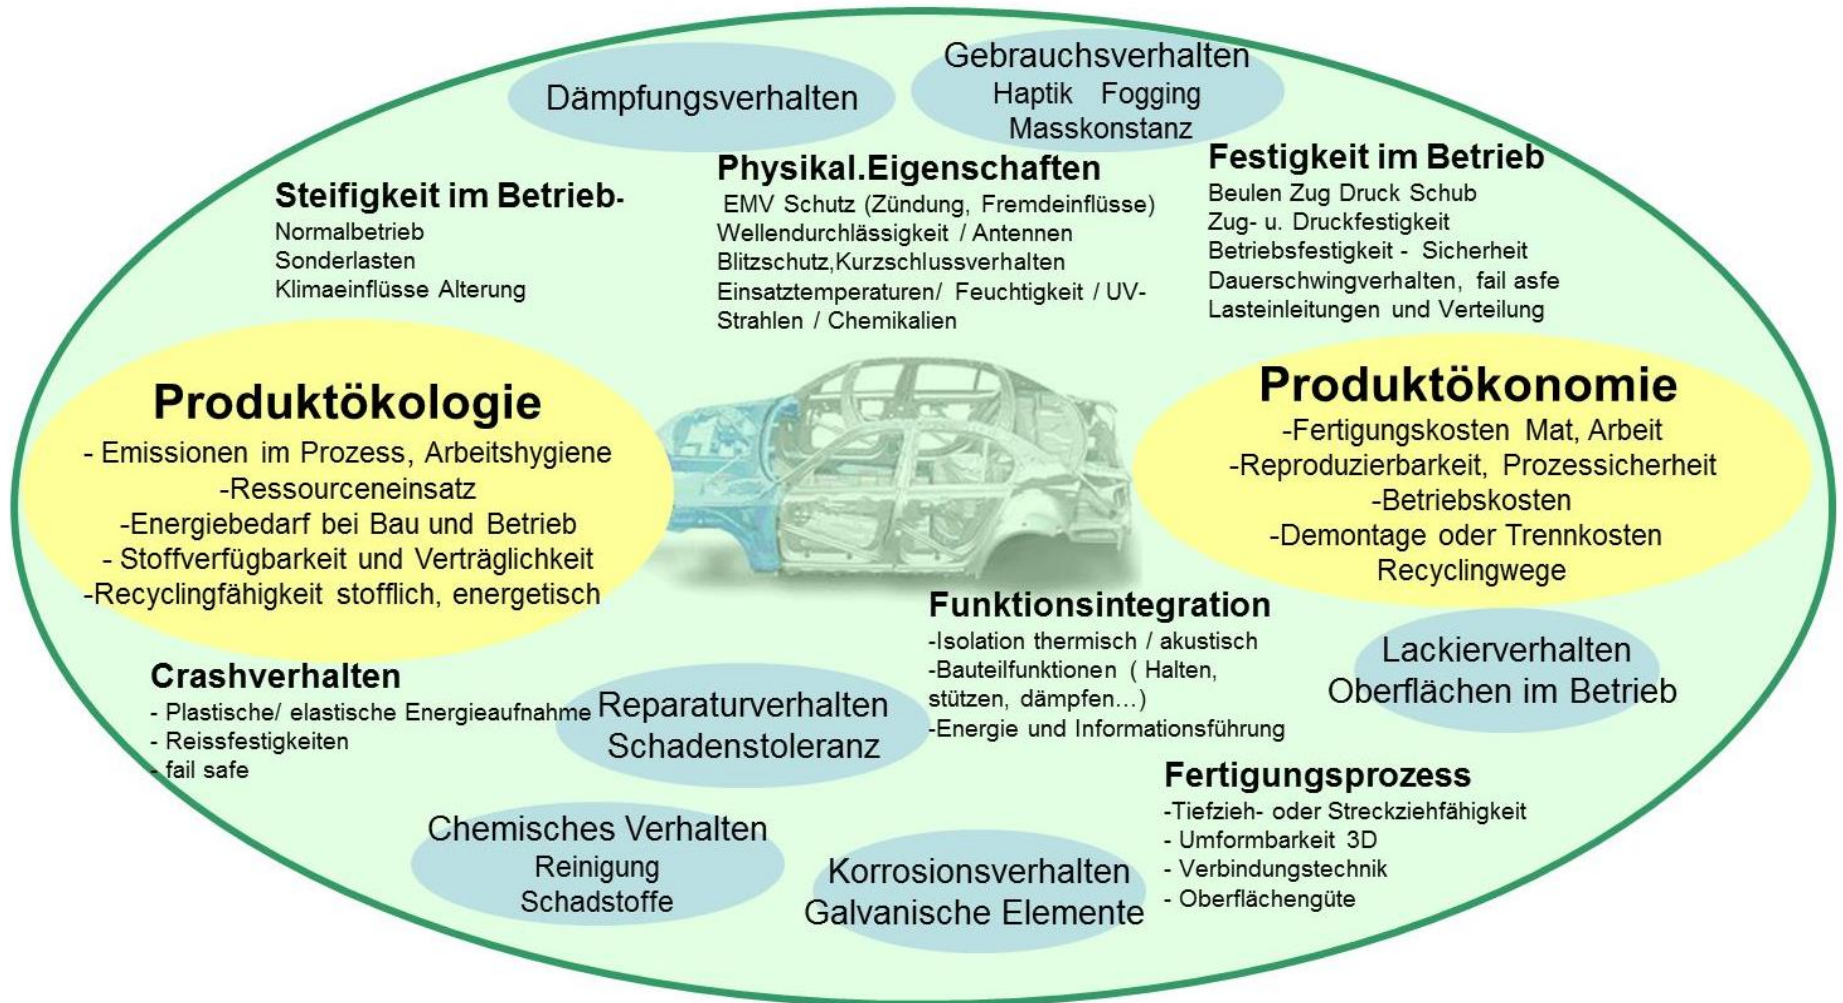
Dämpfungsverhalten

Gebrauchsverhalten
Haptik Fogging
Masskonstanz

Steifigkeit im Betrieb-
Normalbetrieb
Sonderlasten
Klimaeinflüsse Alterung

Physikal.Eigenschaften
EMV Schutz (Zündung, Fremdeinflüsse)
Wellendurchlässigkeit / Antennen
Blitzschutz,Kurzschlussverhalten
Einsatztemperaturen/ Feuchtigkeit / UV-Strahlen / Chemikalien

Festigkeit im Betrieb
Beulen Zug Druck Schub
Zug- u. Druckfestigkeit
Betriebsfestigkeit - Sicherheit
Dauerschwingverhalten, fail asfe
Lasteinleitungen und Verteilung

Produktökologie
- Emissionen im Prozess, Arbeitshygiene
-Ressourceneinsatz
-Energiebedarf bei Bau und Betrieb
- Stoffverfügbarkeit und Verträglichkeit
-Recyclingfähigkeit stofflich, energetisch

Produktökonomie
-Fertigungskosten Mat, Arbeit
-Reproduzierbarkeit, Prozessicherheit
-Betriebskosten
-Demontage oder Trennkosten
Recyclingwege

Funktionsintegration
-Isolation thermisch / akustisch
-Bauteilfunktionen ( Halten, stützen, dämpfen…)
-Energie und Informationsführung

Lackierverhalten
Oberflächen im Betrieb

Crashverhalten
- Plastische/ elastische Energieaufnahme
- Reissfestigkeiten
- fail safe

Reparaturverhalten
Schadenstoleranz

Fertigungsprozess
-Tiefzieh- oder Streckziehfähigkeit
- Umformbarkeit 3D
- Verbindungstechnik
- Oberflächengüte

Chemisches Verhalten
Reinigung
Schadstoffe

Korrosionsverhalten
Galvanische Elemente